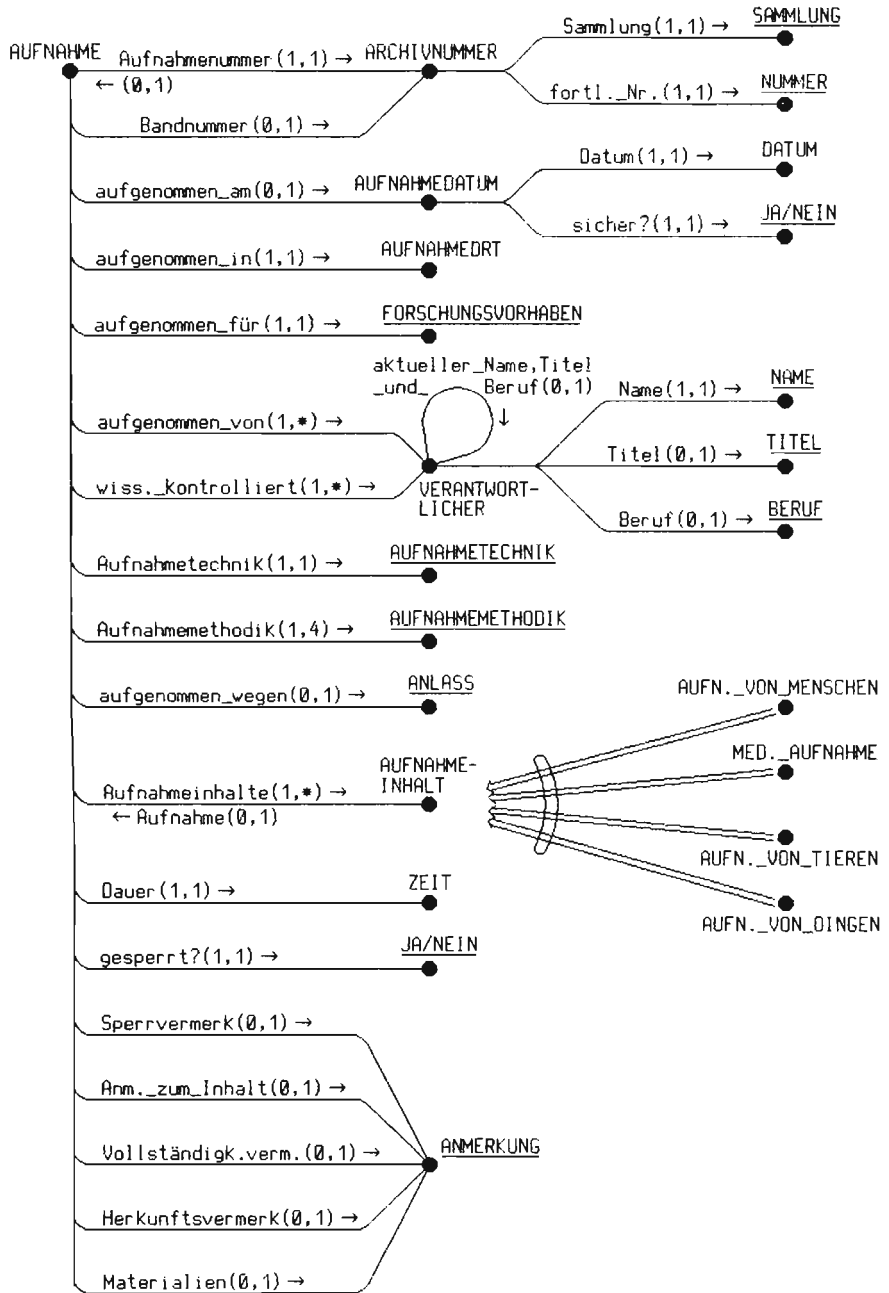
AUFNAHME

Aufnahmenummer(1,1) → ARCHIVNUMMER
← (0,1)
Bandnummer(0,1) →

Sammlung(1,1) → SAMMLUNG
fortl._Nr.(1,1) → NUMMER

aufgenommen_am(0,1) → AUFNAHMEDATUM
Datum(1,1) → DATUM
sicher?(1,1) → JA/NEIN

aufgenommen_in(1,1) → AUFNAHMEORT

aufgenommen_für(1,1) → FORSCHUNGSVORHABEN

aktueller_Name,Titel _und_ Beruf(0,1) ↓

aufgenommen_von(1,*) →
wiss._kontrolliert(1,*) → VERANTWORTLICHER

Name(1,1) → NAME
Titel(0,1) → TITEL
Beruf(0,1) → BERUF

Aufnahmetechnik(1,1) → AUFNAHMETECHNIK

Aufnahmemethodik(1,4) → AUFNAHMEMETHODIK

aufgenommen_wegen(0,1) → ANLASS

Aufnahmeinhalte(1,*) → AUFNAHMEINHALT
← Aufnahme(0,1)

AUFN._VON_MENSCHEN
MED._AUFNAHME
AUFN._VON_TIEREN
AUFN._VON_DINGEN

Dauer(1,1) → ZEIT

gesperrt?(1,1) → JA/NEIN

Sperrvermerk(0,1) →
Anm._zum_Inhalt(0,1) →
Vollständigk.verm.(0,1) → ANMERKUNG
Herkunftsvermerk(0,1) →
Materialien(0,1) →